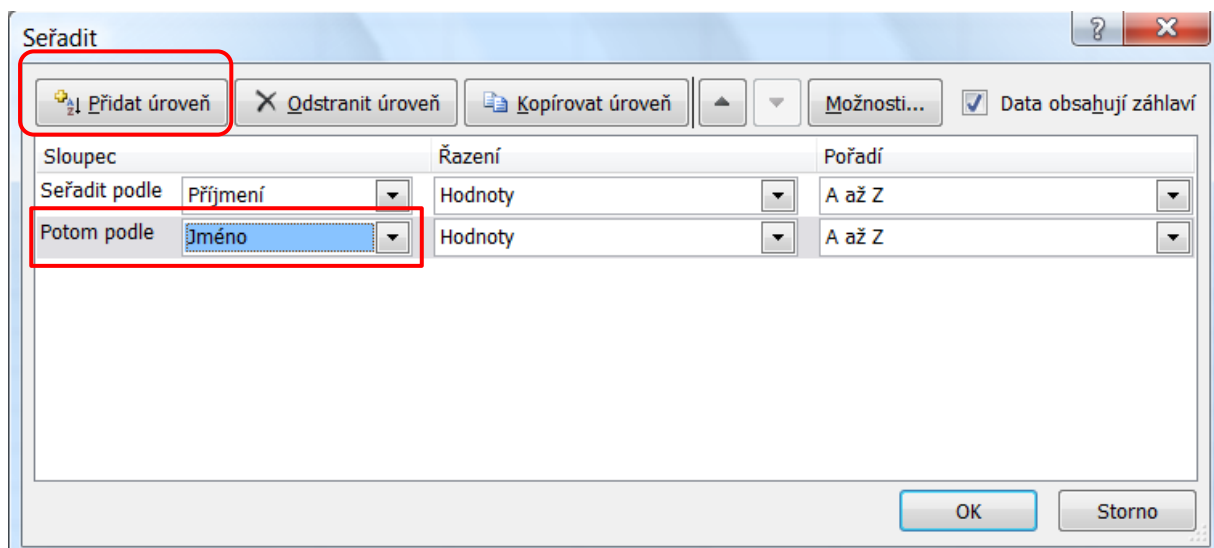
Seřadit

?

Přidat úroveň | Odstranit úroveň | Kopírovat úroveň | Možnosti... | Data obsahují záhlaví

| Sloupec | | Řazení | Pořadí |
|---|---|---|---|
| Seřadit podle | Příjmení | Hodnoty | A až Z |
| Potom podle | Jméno | Hodnoty | A až Z |

OK | Storno